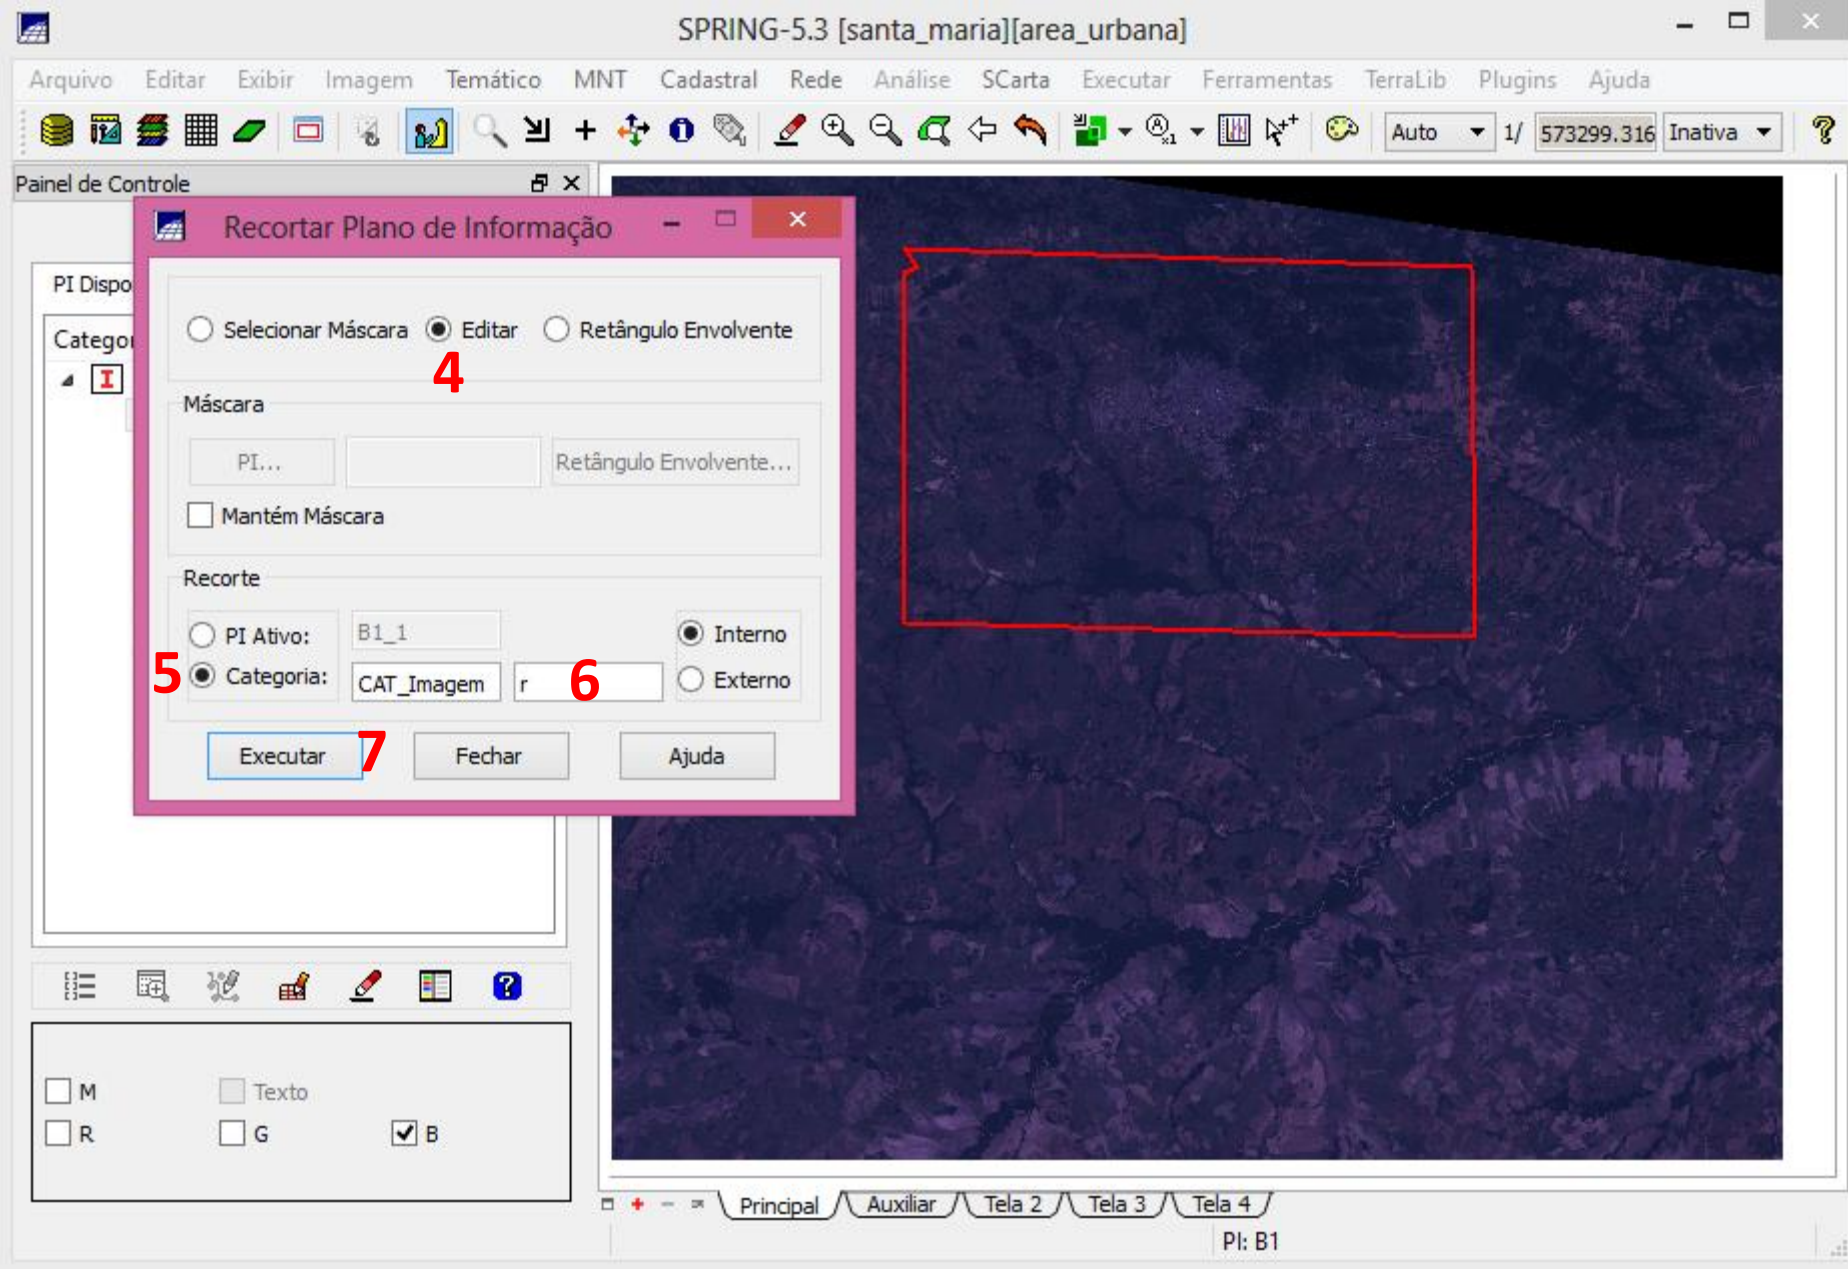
SPRING-5.3 [santa_maria][area_urbana]

Arquivo Editar Exibir Imagem Temático MNT Cadastral Rede Análise SCarta Executar Ferramentas TerraLib Plugins Ajuda

Auto 1/ 573299.316 Inativa

Painel de Controle

PI Dispo

Categor

Recortar Plano de Informação

Selecionar Máscara Editar Retângulo Envolvente

4

Máscara

PI... Retângulo Envolvente...

Mantém Máscara

Recorte

PI Ativo: B1_1 Interno

5 Categoria: CAT_Imagem r 6 Externo

Executar 7 Fechar Ajuda

M Texto

R G B

Principal Auxiliar Tela 2 Tela 3 Tela 4

PI: B1